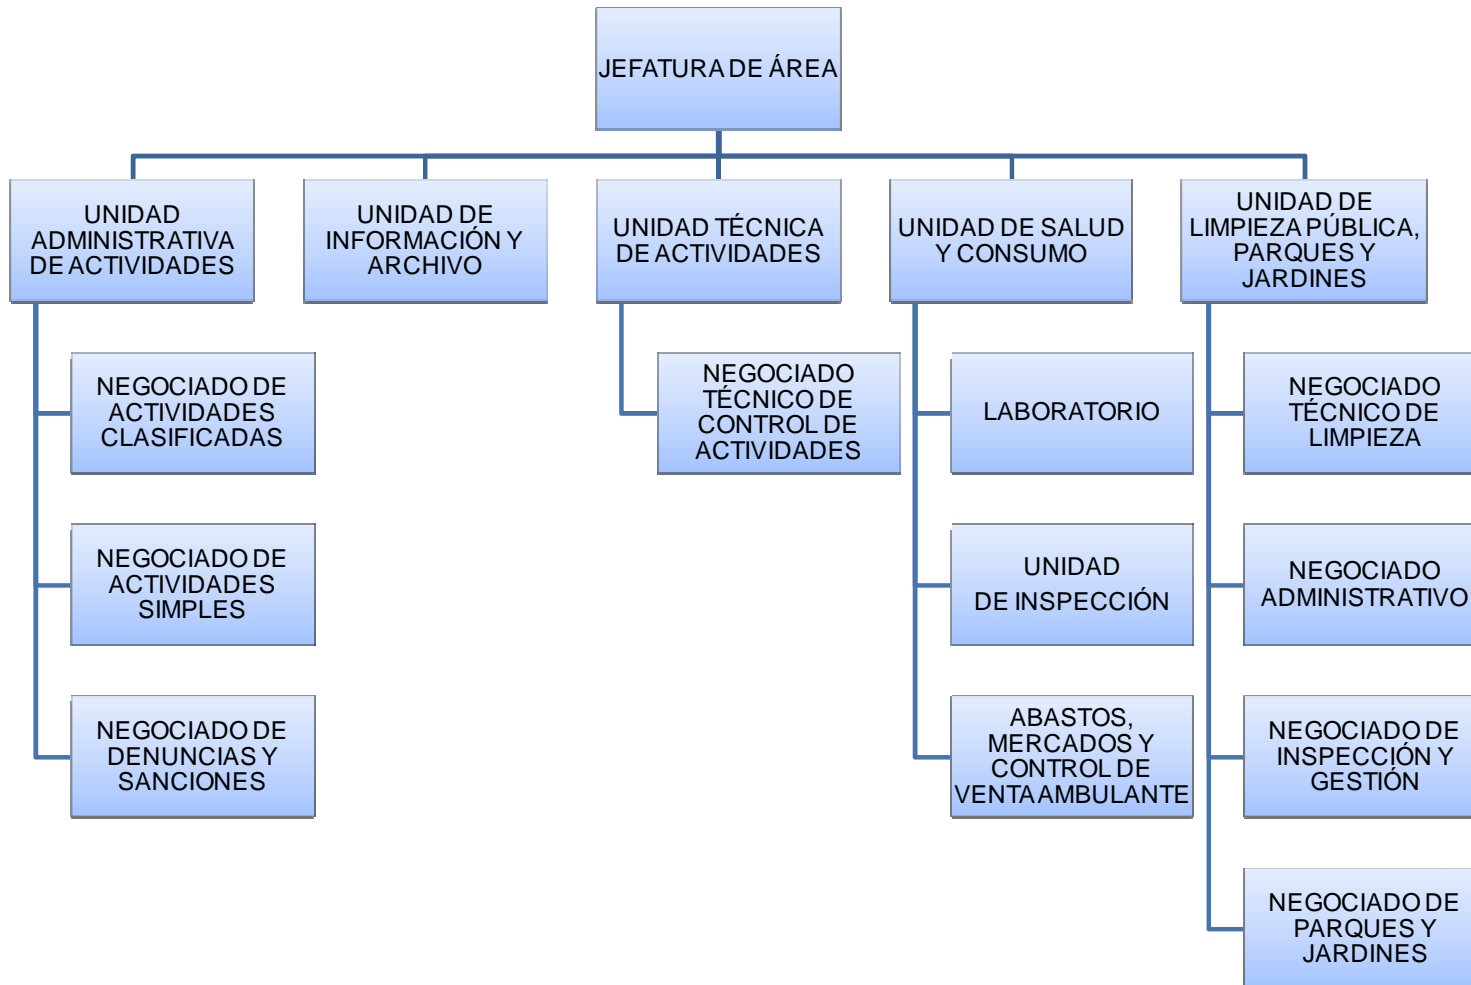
JEFATURA DE ÁREA

UNIDAD ADMINISTRATIVA DE ACTIVIDADES

NEGOCIADO DE ACTIVIDADES CLASIFICADAS

NEGOCIADO DE ACTIVIDADES SIMPLES

NEGOCIADO DE DENUNCIAS Y SANCIONES

UNIDAD DE INFORMACIÓN Y ARCHIVO

UNIDAD TÉCNICA DE ACTIVIDADES

NEGOCIADO TÉCNICO DE CONTROL DE ACTIVIDADES

UNIDAD DE SALUD Y CONSUMO

LABORATORIO

UNIDAD DE INSPECCIÓN

ABASTOS, MERCADOS Y CONTROL DE VENTA AMBULANTE

UNIDAD DE LIMPIEZA PÚBLICA, PARQUES Y JARDINES

NEGOCIADO TÉCNICO DE LIMPIEZA

NEGOCIADO ADMINISTRATIVO

NEGOCIADO DE INSPECCIÓN Y GESTIÓN

NEGOCIADO DE PARQUES Y JARDINES